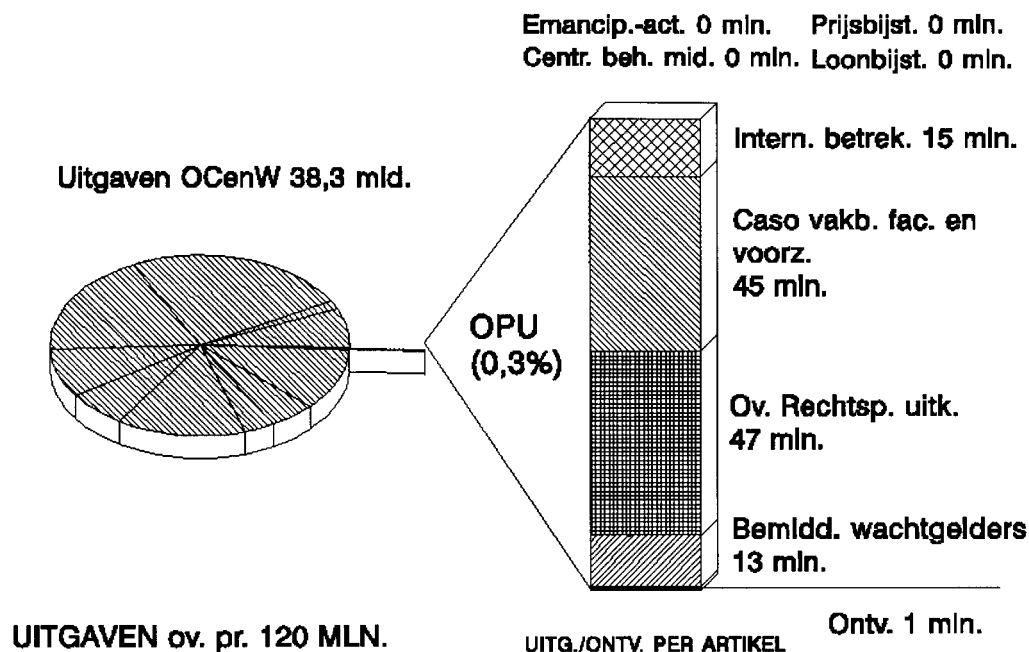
Emancip.-act. 0 mln. Prijsbijst. 0 mln.
Centr. beh. mid. 0 mln. Loonbijst. 0 mln.

Uitgaven OCenW 38,3 mld.

Intern. betrek. 15 mln.

Caso vakb. fac. en voorz. 45 mln.

OPU (0,3%)

Ov. Rechtsp. uitk. 47 mln.

Bemidd. wachtgelders 13 mln.

UITGAVEN ov. pr. 120 MLN.

UITG./ONTV. PER ARTIKEL

Ontv. 1 mln.